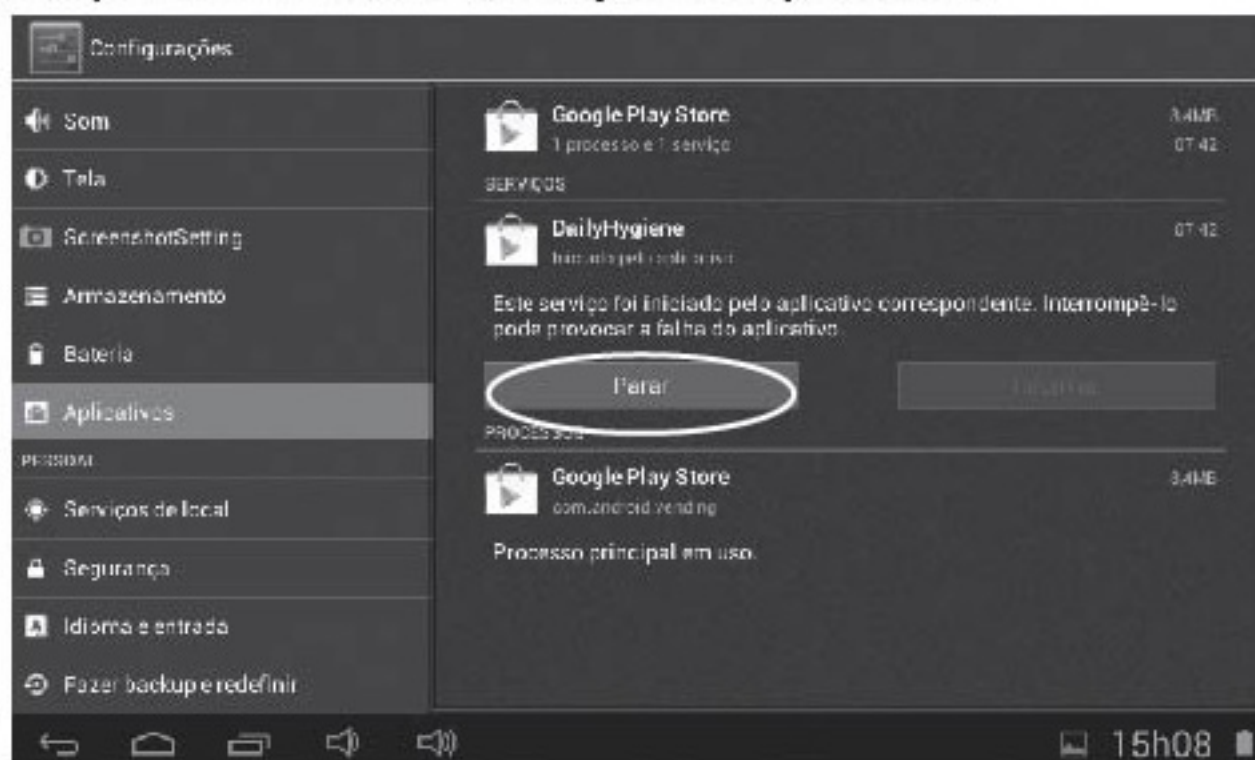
Configurações

Som

Tela

ScreenshotSetting

Armazenamento

Bateria

Aplicativos

PESSOAL

Serviços de local

Segurança

Idioma e entrada

Fazer backup e redefinir

Google Play Store
1 processo e 1 serviço
3,4MB
07:42

SERVIÇOS

DailyHygiene
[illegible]
07:42

Este serviço foi iniciado pelo aplicativo correspondente. Interrompê-lo pode provocar a falha do aplicativo.

Parar

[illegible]

PROCESSOS

Google Play Store
com.android.vending
3,4MB

Processo principal em uso.

15h08